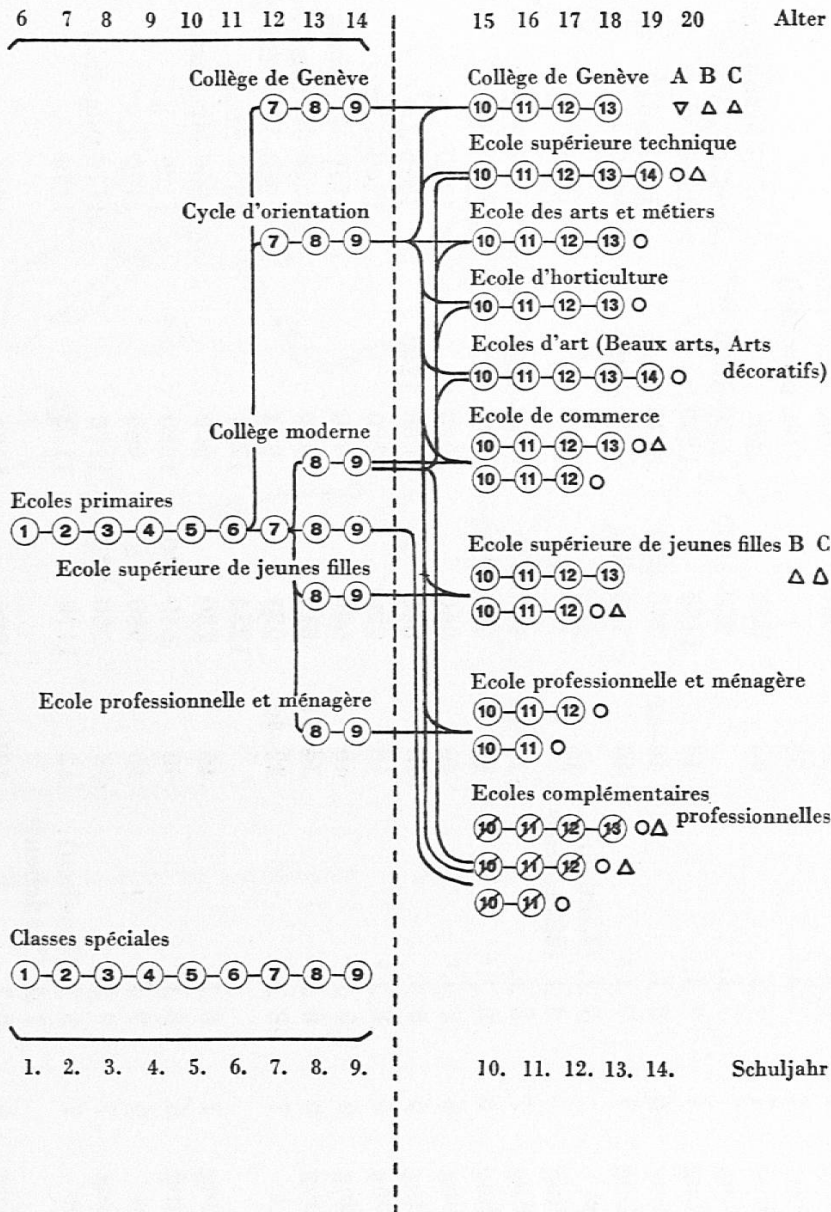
6 7 8 9 10 11 12 13 14

15 16 17 18 19 20 Alter

Collège de Genève
7 – 8 – 9

Collège de Genève A B C
10 – 11 – 12 – 13 ▽ △ △

Ecole supérieure technique
10 – 11 – 12 – 13 – 14 ○ △

Cycle d'orientation
7 – 8 – 9

Ecole des arts et métiers
10 – 11 – 12 – 13 ○

Ecole d'horticulture
10 – 11 – 12 – 13 ○

Ecoles d'art (Beaux arts, Arts décoratifs)
10 – 11 – 12 – 13 – 14 ○

Collège moderne
8 – 9

Ecole de commerce
10 – 11 – 12 – 13 ○ △
10 – 11 – 12 ○

Ecoles primaires
1 – 2 – 3 – 4 – 5 – 6 – 7 – 8 – 9

Ecole supérieure de jeunes filles
8 – 9

Ecole supérieure de jeunes filles B C
10 – 11 – 12 – 13 △ △
10 – 11 – 12 ○ △

Ecole professionnelle et ménagère
8 – 9

Ecole professionnelle et ménagère
10 – 11 – 12 ○
10 – 11 ○

Ecoles complémentaires professionnelles
10 – 11 – 12 – 13 ○ △
10 – 11 – 12 ○ △
10 – 11 ○

Classes spéciales
1 – 2 – 3 – 4 – 5 – 6 – 7 – 8 – 9

1. 2. 3. 4. 5. 6. 7. 8. 9.

10. 11. 12. 13. 14. Schuljahr